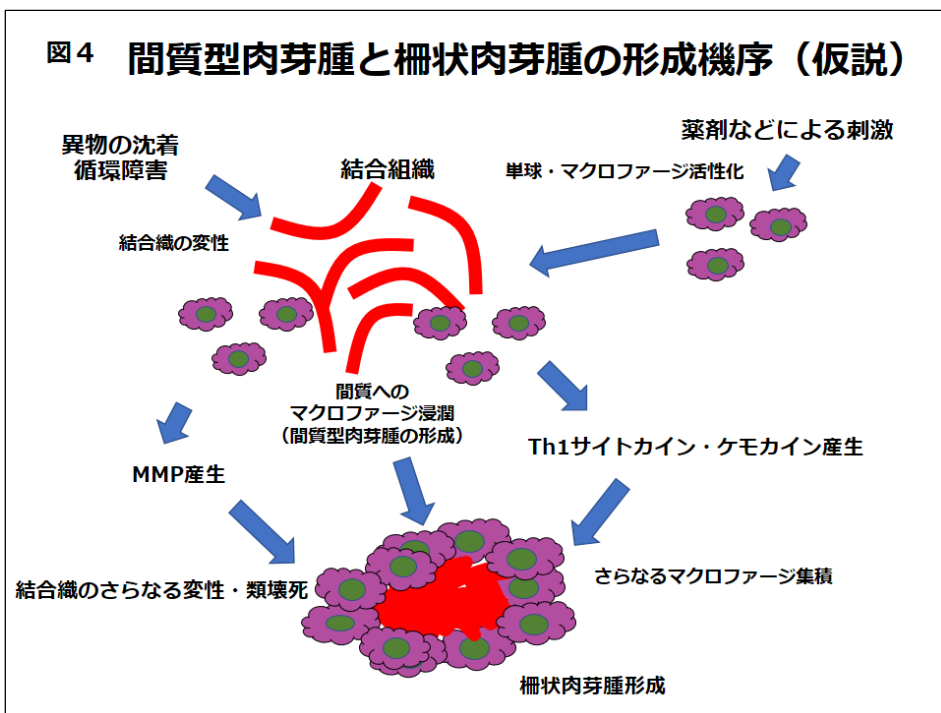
図４　間質型肉芽腫と柵状肉芽腫の形成機序（仮説）

異物の沈着
循環障害

結合組織

薬剤などによる刺激

単球・マクロファージ活性化

結合織の変性

間質への
マクロファージ浸潤
（間質型肉芽腫の形成）

MMP産生

Th1サイトカイン・ケモカイン産生

結合織のさらなる変性・類壊死

さらなるマクロファージ集積

柵状肉芽腫形成